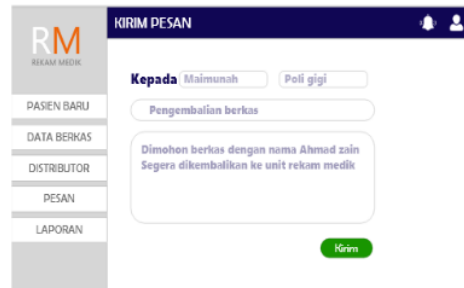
RM
REKAM MEDIK

PASIEN BARU
DATA BERKAS
DISTRIBUTOR
PESAN
LAPORAN

KIRIM PESAN

Kepada Maimunah Poli gigi

Pengembalian berkas

Dimohon berkas dengan nama Ahmad zain Segera dikembalikan ke unit rekam medik

Kirim